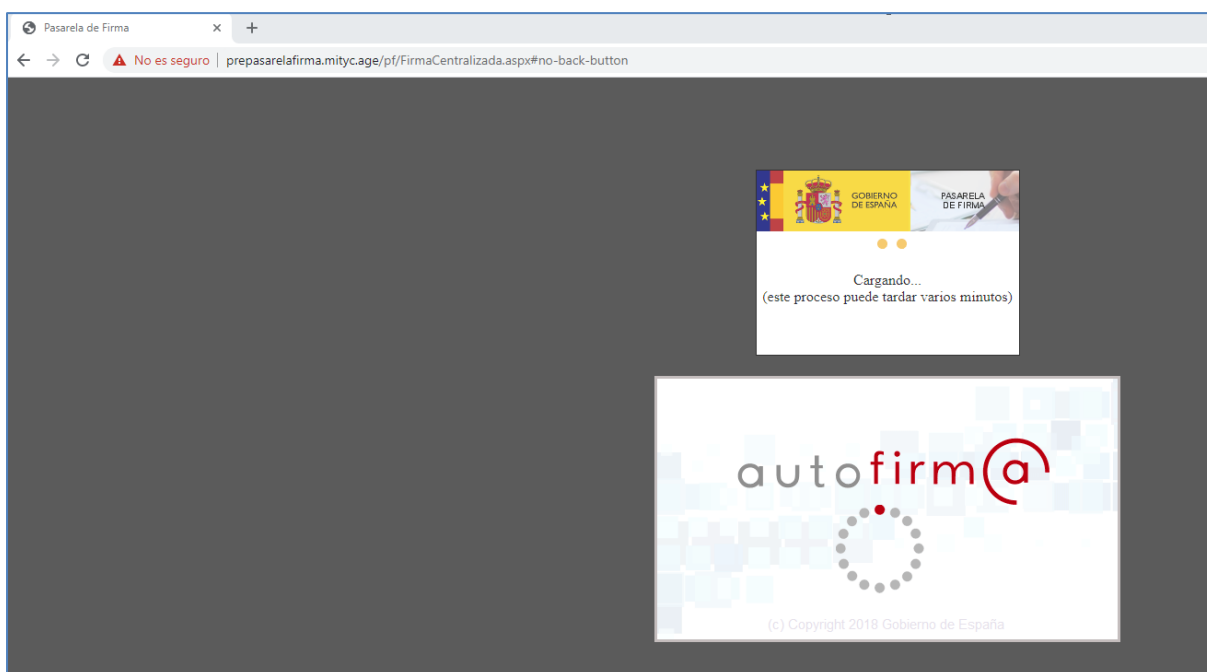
Pasarela de Firma ×
+
No es seguro | prepasarelafirma.mityc.age/pf/FirmaCentralizada.aspx#no-back-button

GOBIERNO DE ESPAÑA
PASARELA DE FIRMA

Cargando...
(este proceso puede tardar varios minutos)

autofirm@

(c) Copyright 2018 Gobierno de España